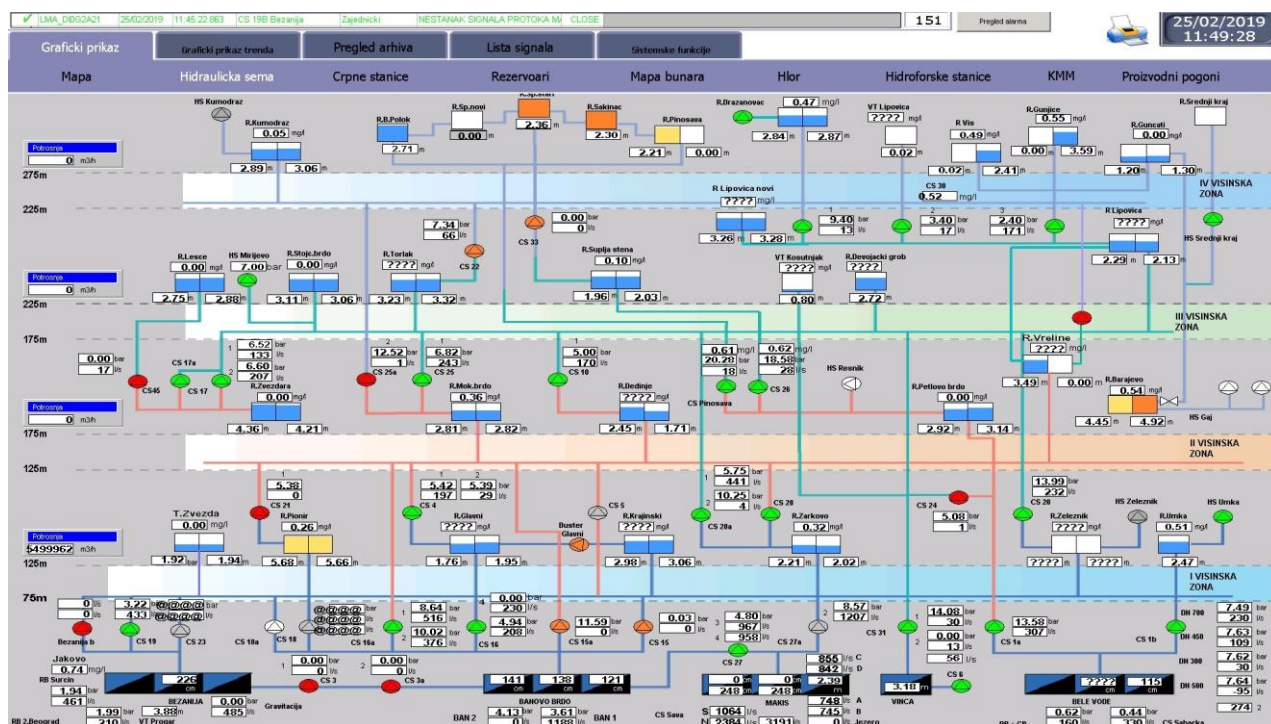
LMA_DIBG2A21 25/02/2019 11:45:22.863 CS 19B Bezanija Zajednicki NESTANAK SIGNALA PROTOKA M CLOSE

151 Pregled alarma

25/02/2019 11:49:28

Graficki prikaz | Graficki prikaz trenda | Pregled arhiva | Lista signala | Sistemske funkcije

Mapa | Hidraulicka sema | Crpne stanice | Rezervoari | Mapa bunara | Hlor | Hidroforske stanice | KMM | Proizvodni pogoni

HS Kumodraz
R.Kumodraz 0.05 mg/l
2.89 m 3.06 m
Potrosnja 0 m3/h
275m
R.B.Polok 2.71 m
R.Sp.novi 0.00 m
R.Sp.stari 2.36 m
R.Sakinac 2.30 m
R.Pinosava 2.21 m 0.00 m
R.Drazanovac 0.47 mg/l 2.84 m 2.87 m
VT Lipovica ???? mg/l 0.02 m
R Vis 0.49 mg/l 0.02 m 2.41 m
R.Gunjice 0.55 mg/l 0.00 m 3.59 m
R.Guncati 0.00 mg/l 1.20 m 1.30 m
R.Srednji kraj
IV VISINSKA ZONA
225m
R Lipovica novi ???? mg/l 3.26 m 3.28 m
CS 30 0.52 mg/l
1 9.40 bar 13 l/s
2 3.40 bar 17 l/s
3 2.40 bar 171 l/s
R.Lipovica ???? mg/l 2.29 m 2.13 m
HS Srednji kraj
0.00 bar 0 l/s CS 33
7.34 bar 66 l/s CS 22
R.Suplja stena 0.10 mg/l 1.96 m 2.03 m
VT Kosutnjak ???? mg/l 0.80 m
R.Devojacki grob ???? 2.72 m
R.Lesce 0.00 mg/l 2.75 m 2.88 m
HS Mirijevo 7.00 bar
R.Stojc.brdo 0.00 mg/l 3.11 m 3.06 m
R.Torlak ???? mg/l 3.23 m 3.32 m
Potrosnja 0 m3/h
225m
III VISINSKA ZONA
175m
0.00 bar 17 l/s CS46
CS 17a CS 17
1 6.52 bar 133 l/s
2 6.60 bar 207 l/s
R.Zvezdara 0.00 mg/l 4.36 m 4.21 m
2 12.52 bar 1 l/s CS 25a
1 6.82 bar 243 l/s CS 25
5.00 bar 170 l/s CS 18
R.Mok.brdo 0.36 mg/l 2.81 m 2.82 m
R.Dedinje ???? mg/l 2.45 m 1.71 m
0.61 mg/l 20.28 bar 18 l/s
0.62 mg/l 18.58 bar 28 l/s
CS Pinosava CS 26
HS Resnik
R.Petlovo brdo 0.00 mg/l 2.92 m 3.14 m
R.Vreline ???? mg/l 3.49 m 0.00 m
R.Barajevo 0.54 mg/l 4.45 m 4.92 m
HS Gaj
Potrosnja 0 m3/h
175m
II VISINSKA ZONA
125m
1 5.38 0 CS 21
5.42 197 CS 4
2 5.39 bar 29 l/s
CS 5
5.75 bar 441 l/s
10.25 bar 4 l/s
CS 28a CS 28
CS 24 5.08 bar 1 l/s
13.99 bar 232 l/s CS 20
HS Zeleznik HS Umka
T.Zvezda 0.00 mg/l 1.92 m 1.94 m
R.Pionir 0.26 mg/l 5.68 m 5.66 m
R.Glavni ???? mg/l 1.76 m 1.95 m
Buster Glavni
R.Krajinski ???? mg/l 2.98 m 3.06 m
R.Zarkovo 0.32 mg/l 2.21 m 2.02 m
R.Zeleznik ???? mg/l ???? m ???? m
R.Umka 0.51 mg/l 2.47 m
Potrosnja $499962 m3/h
125m
I VISINSKA ZONA
75m
0 l/s 0 l/s Bezanija b
3.22 @@@@ bar 433 @@@@ bar CS 19 CS 23
@@@@ bar @@@@ bar @@@@ bar CS 18a CS 18 CS 16a
1 8.64 bar 516 l/s
2 10.02 bar 376 l/s CS 16
4 0.00 bar 230 l/s
4.94 bar 208 l/s
11.59 bar 0 l/s CS 15a
0.03 bar 0 l/s CS 15
3 4.80 bar 967 l/s 4 958 l/s CS 27 CS 27a
8.57 bar 1207 l/s CS 31
14.08 bar 30 l/s
0.00 bar 13 l/s 56 l/s
13.58 bar 307 l/s CS 1a
CS 1b
DH 700 7.49 bar 230 l/s
DH 450 7.63 bar 109 l/s
DH 300 7.62 bar 30 l/s
DH 500 7.64 bar 95 l/s
274
Jakovo 0.74 mg/l
RB Surcin 1.94 bar 461 l/s
226 cm
BEZANIJA 0.00 bar 485 l/s
Gravitacija
1 0.00 bar 0 l/s CS 3
2 0.00 bar 0 l/s CS 3a
141 cm 138 cm 121 cm
BANOVO BRDO
0 cm 248 cm
0 cm 248 cm
2.39 m
855 l/s C 842 l/s D
748 l/s A 745 l/s B
MAKIS
S 1064 l/s N 2384 l/s 3191 l/s
0 l/s Jezero
3.18 m VINCA CS 6
???? cm 115 cm
BELE VODE 0.62 bar 160 l/s
0.44 bar 330 l/s CS Sabacka
RB 2.Beograd 1.99 bar 210 l/s VT Progar 3.88 m
BAN 2 4.13 bar 0 l/s 3.61 bar 1188 l/s BAN 1
CS Sava
RB - CB